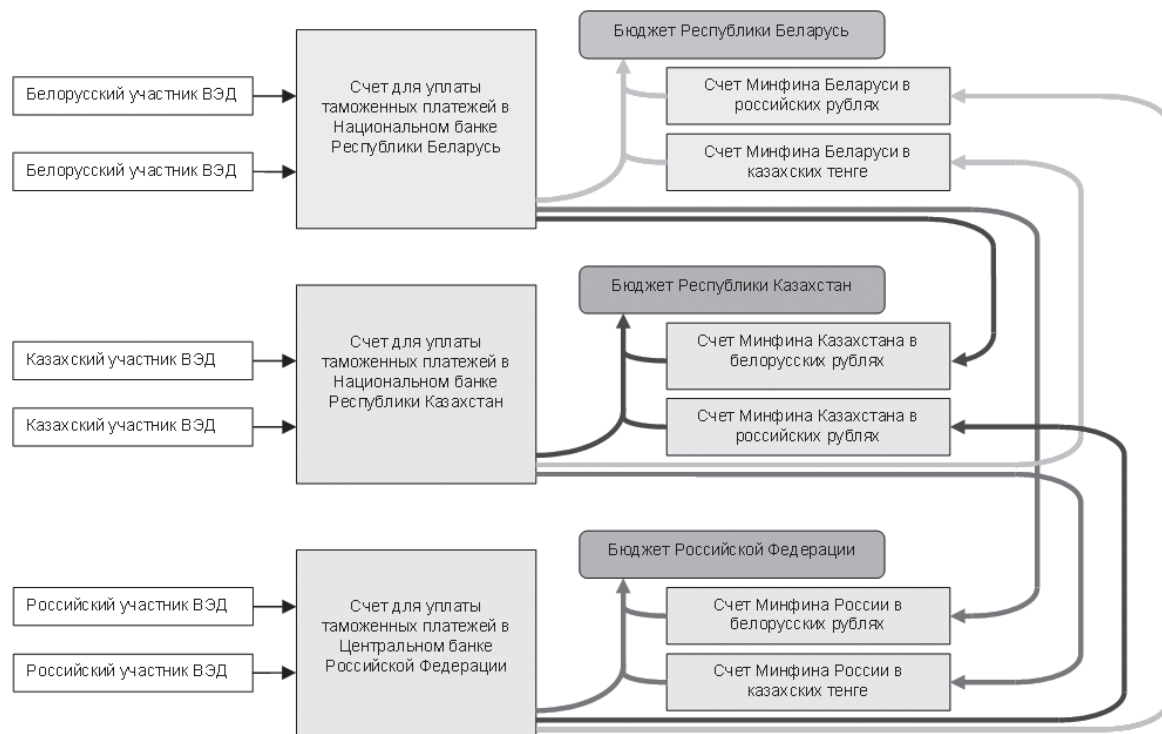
Белорусский участник ВЭД

Белорусский участник ВЭД

Счет для уплаты таможенных платежей в Национальном банке Республики Беларусь

Бюджет Республики Беларусь

Счет Минфина Беларуси в российских рублях

Счет Минфина Беларуси в казахских тенге

Казахский участник ВЭД

Казахский участник ВЭД

Счет для уплаты таможенных платежей в Национальном банке Республики Казахстан

Бюджет Республики Казахстан

Счет Минфина Казахстана в белорусских рублях

Счет Минфина Казахстана в российских рублях

Российский участник ВЭД

Российский участник ВЭД

Счет для уплаты таможенных платежей в Центральном банке Российской Федерации

Бюджет Российской Федерации

Счет Минфина России в белорусских рублях

Счет Минфина России в казахских тенге